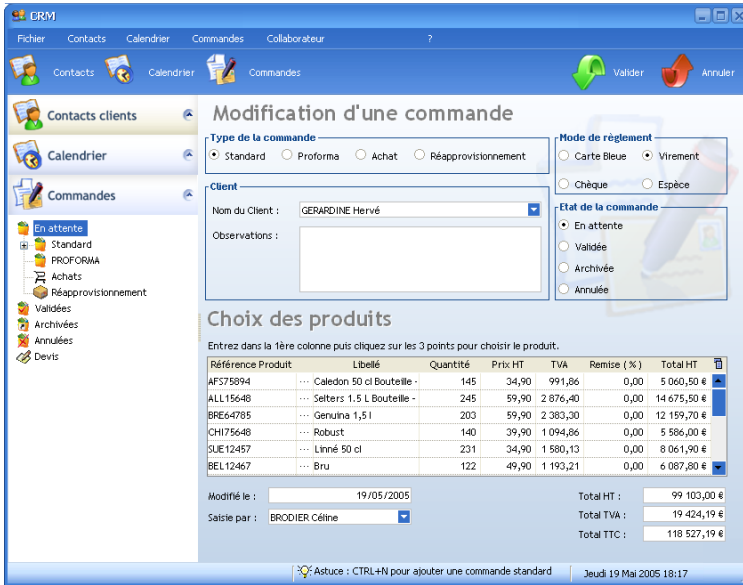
CRM

Fichier Contacts Calendrier Commandes Collaborateur ?

Contacts Calendrier Commandes Valider Annuler

Contacts clients

Calendrier

Commandes

En attente
Standard
PROFORMA
Achats
Réapprovisionnement
Validées
Archivées
Annulées
Devis

Modification d'une commande

Type de la commande
Standard Proforma Achat Réapprovisionnement

Mode de règlement
Carte Bleue Virement
Chèque Espèce

Client
Nom du Client : GERARDINE Hervé
Observations :

Etat de la commande
En attente
Validée
Archivée
Annulée

Choix des produits

Entrez dans la 1ère colonne puis cliquez sur les 3 points pour choisir le produit.

| Référence Produit | | Libellé | Quantité | Prix HT | TVA | Remise ( % ) | Total HT |
|---|---|---|---|---|---|---|---|
| AFS75894 | ··· | Caledon 50 cl Bouteille - | 145 | 34,90 | 991,86 | 0,00 | 5 060,50 € |
| ALL15648 | ··· | Selters 1.5 L Bouteille - | 245 | 59,90 | 2 876,40 | 0,00 | 14 675,50 € |
| BRE64785 | ··· | Genuina 1,5 l | 203 | 59,90 | 2 383,30 | 0,00 | 12 159,70 € |
| CHI75648 | ··· | Robust | 140 | 39,90 | 1 094,86 | 0,00 | 5 586,00 € |
| SUE12457 | ··· | Linné 50 cl | 231 | 34,90 | 1 580,13 | 0,00 | 8 061,90 € |
| BEL12467 | ··· | Bru | 122 | 49,90 | 1 193,21 | 0,00 | 6 087,80 € |

Modifié le : 19/05/2005
Saisie par : BRODIER Céline

Total HT : 99 103,00 €
Total TVA : 19 424,19 €
Total TTC : 118 527,19 €

Astuce : CTRL+N pour ajouter une commande standard
Jeudi 19 Mai 2005 18:17